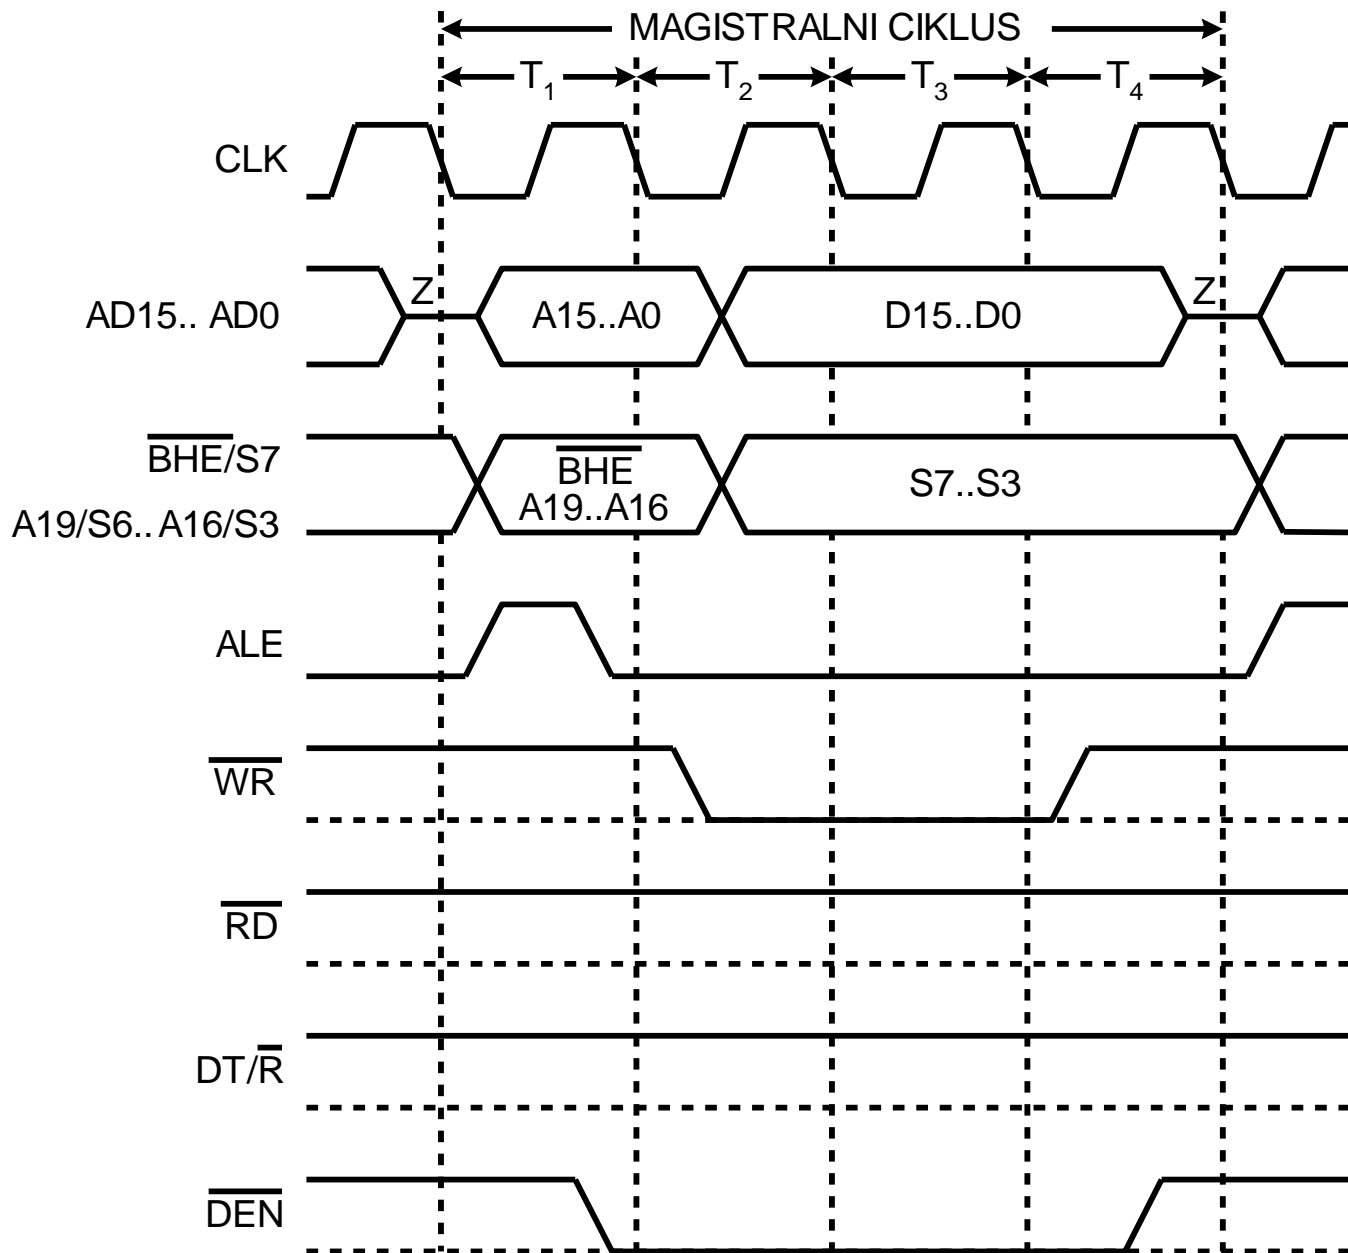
MAGISTRALNI CIKLUS

$T_1$ $T_2$ $T_3$ $T_4$

CLK

AD15.. AD0

Z

A15..A0

D15..D0

Z

$\overline{BHE}$/S7

A19/S6.. A16/S3

$\overline{BHE}$
A19..A16

S7..S3

ALE

$\overline{WR}$

$\overline{RD}$

DT/$\overline{R}$

$\overline{DEN}$